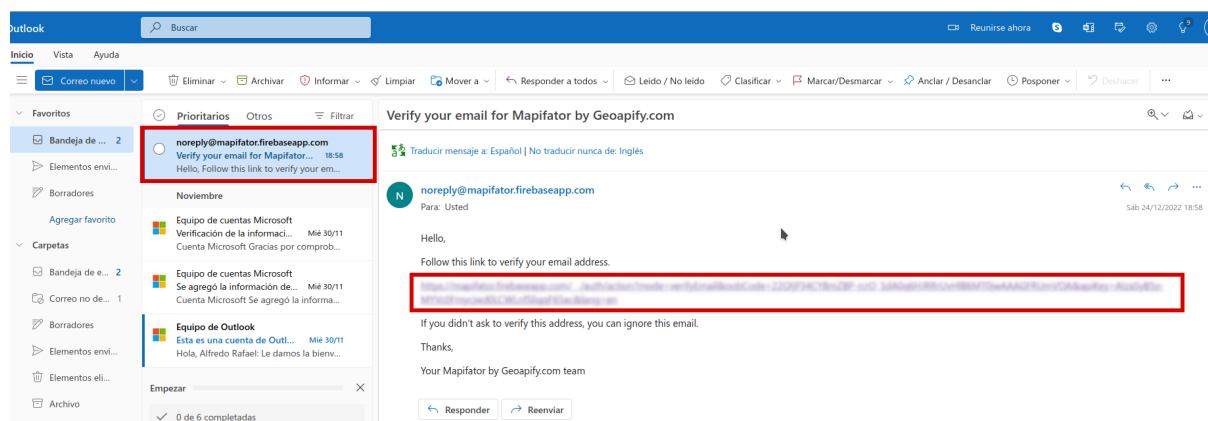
Outlook
Buscar
Reunirse ahora
Inicio Vista Ayuda
Correo nuevo
Eliminar Archivar Informar Limpiar Mover a Responder a todos Leído / No leído Clasificar Marcar/Desmarcar Anclar / Desanclar Posponer Deshacer ...
Favoritos
Bandeja de ... 2
Elementos envi...
Borradores
Agregar favorito
Carpetas
Bandeja de e... 2
Correo no de... 1
Borradores
Elementos envi...
Elementos eli...
Archivo
Prioritarios Otros Filtrar
noreply@mapifator.firebaseapp.com
Verify your email for Mapifator... 18:58
Hello, Follow this link to verify your em...
Noviembre
Equipo de cuentas Microsoft
Verificación de la informaci... Mié 30/11
Cuenta Microsoft Gracias por comprob...
Equipo de cuentas Microsoft
Se agregó la información de... Mié 30/11
Cuenta Microsoft Se agregó la informa...
Equipo de Outlook
Esta es una cuenta de Outl... Mié 30/11
Hola, Alfredo Rafael: Le damos la bienv...
Empezar
0 de 6 completadas
Verify your email for Mapifator by Geoapify.com
Traducir mensaje a: Español | No traducir nunca de: Inglés
N
noreply@mapifator.firebaseapp.com
Para: Usted
Sáb 24/12/2022 18:58
Hello,
Follow this link to verify your email address.
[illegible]
If you didn't ask to verify this address, you can ignore this email.
Thanks,
Your Mapifator by Geoapify.com team
Responder Reenviar